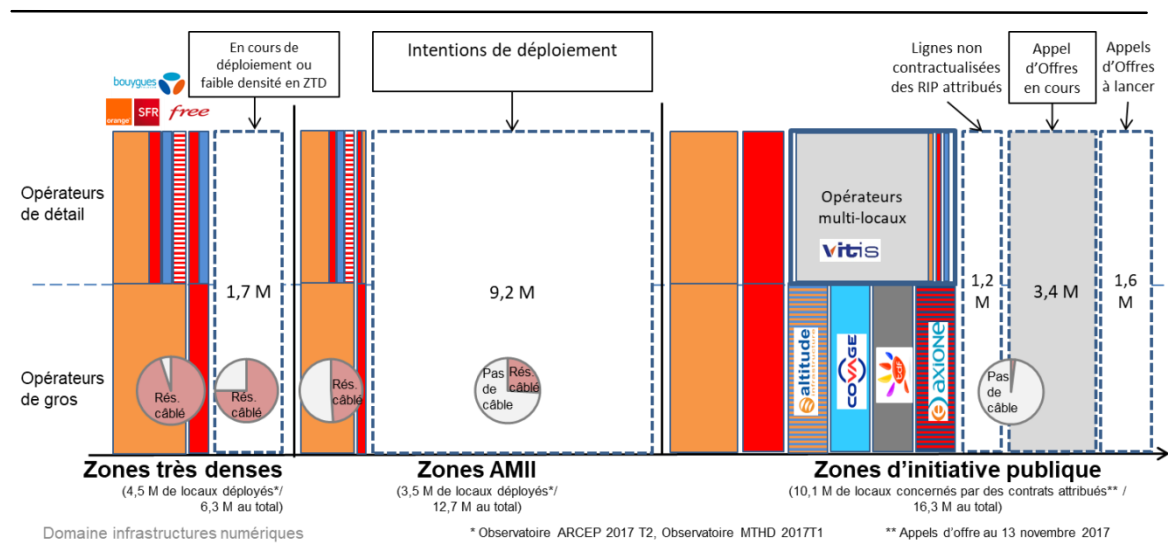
En cours de déploiement ou faible densité en ZTD

Intentions de déploiement

Lignes non contractualisées des RIP attribués

Appel d'Offres en cours

Appels d'Offres à lancer

bouygues

orange SFR free

Opérateurs de détail

Opérateurs de gros

1,7 M

Rés. câblé

Rés. câblé

9,2 M

Rés. câblé

Pas de câble

Rés. câblé

Opérateurs multi-locaux

vitis

altitude

COVAGE

axione

1,2 M

3,4 M

1,6 M

Pas de câble

Zones très denses
(4,5 M de locaux déployés*/ 6,3 M au total)

Zones AMII
(3,5 M de locaux déployés*/ 12,7 M au total)

Zones d'initiative publique
(10,1 M de locaux concernés par des contrats attribués** / 16,3 M au total)

Domaine infrastructures numériques

* Observatoire ARCEP 2017 T2, Observatoire MTHD 2017T1

** Appels d'offre au 13 novembre 2017